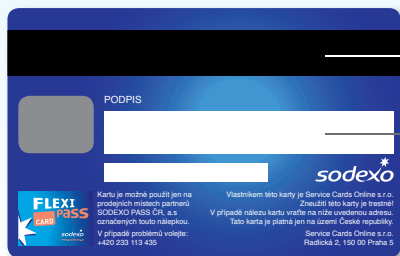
PODPIS

sodexo

FLEXI PASS CARD

Kartu je možné použít jen na prodejních místech partnerů SODEXO PASS ČR, a.s označených touto nálepkou.

V případě problémů volejte: +420 233 113 435

Vlastníkem této karty je Service Cards Online s.r.o. Zneužití této karty je trestné! V případě nálezu kartu vraťte na níže uvedenou adresu. Tato karta je platná jen na území České republiky.

Service Cards Online s.r.o. Radlická 2, 150 00 Praha 5